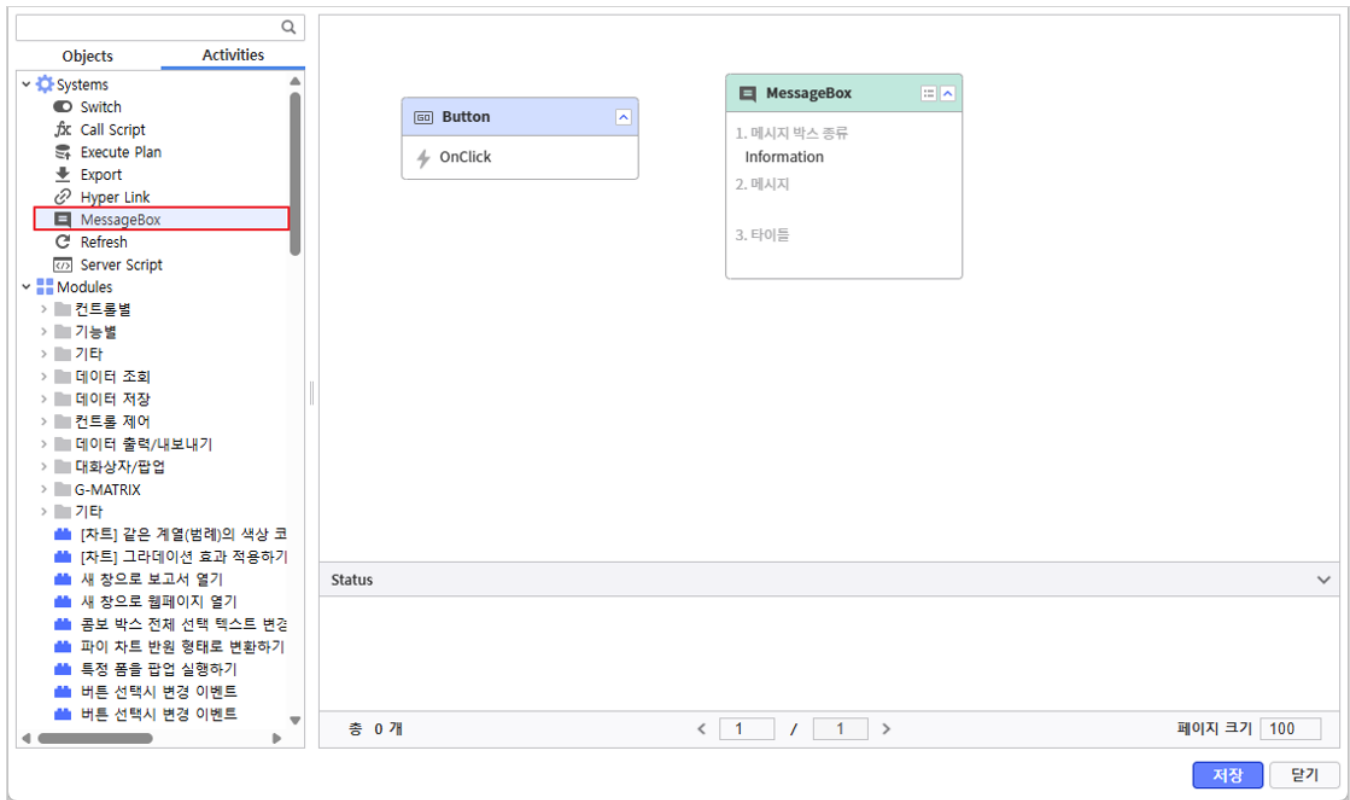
Objects Activities

Systems
Switch
Call Script
Execute Plan
Export
Hyper Link
MessageBox
Refresh
Server Script
Modules
컨트롤별
기능별
기타
데이터 조회
데이터 저장
컨트롤 제어
데이터 출력/내보내기
대화상자/팝업
G-MATRIX
기타
[차트] 같은 계열(범례)의 색상 코
[차트] 그라데이션 효과 적용하기
새 창으로 보고서 열기
새 창으로 웹페이지 열기
콤보 박스 전체 선택 텍스트 변경
파이 차트 반원 형태로 변환하기
특정 폼을 팝업 실행하기
버튼 선택시 변경 이벤트
버튼 선택시 변경 이벤트

Button
OnClick

MessageBox
1. 메시지 박스 종류
Information
2. 메시지
3. 타이틀

Status

총 0 개
1 / 1
페이지 크기 100

저장 닫기